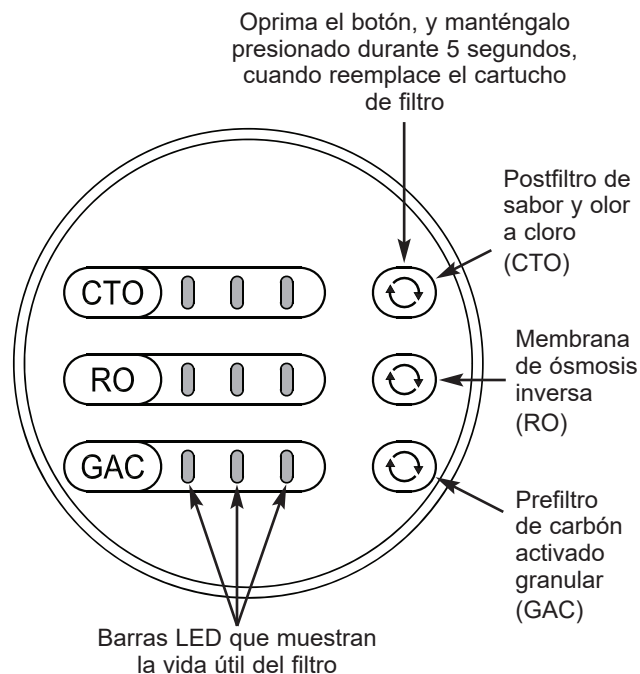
Oprima el botón, y manténgalo presionado durante 5 segundos, cuando reemplace el cartucho de filtro

Postfiltro de sabor y olor a cloro (CTO)

CTO

RO

GAC

Membrana de ósmosis inversa (RO)

Prefiltro de carbón activado granular (GAC)

Barras LED que muestran la vida útil del filtro